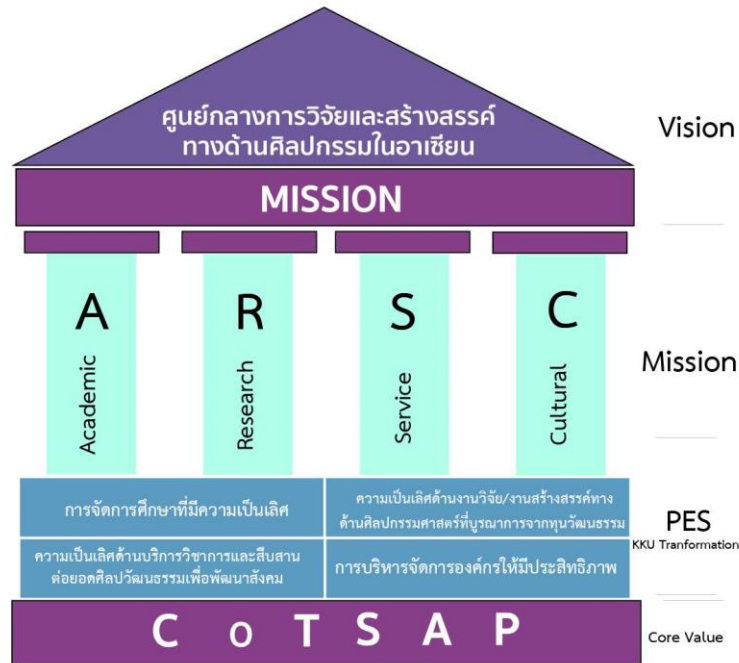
ศูนย์กลางการวิจัยและสร้างสรรค์ทางด้านศิลปกรรมในอาเซียน

Vision

MISSION

A
Academic

R
Research

S
Service

C
Cultural

Mission

| การจัดการศึกษาที่มีความเป็นเลิศ | ความเป็นเลิศด้านงานวิจัย/งานสร้างสรรค์ทางด้านศิลปกรรมศาสตร์ที่บูรณาการจากทุนวัฒนธรรม |
|---|---|
| ความเป็นเลิศด้านบริการวิชาการและสืบสานต่อยอดศิลปวัฒนธรรมเพื่อพัฒนาสังคม | การบริหารจัดการองค์กรให้มีประสิทธิภาพ |

PES
KKU Tranformation

C o T S A P

Core Value